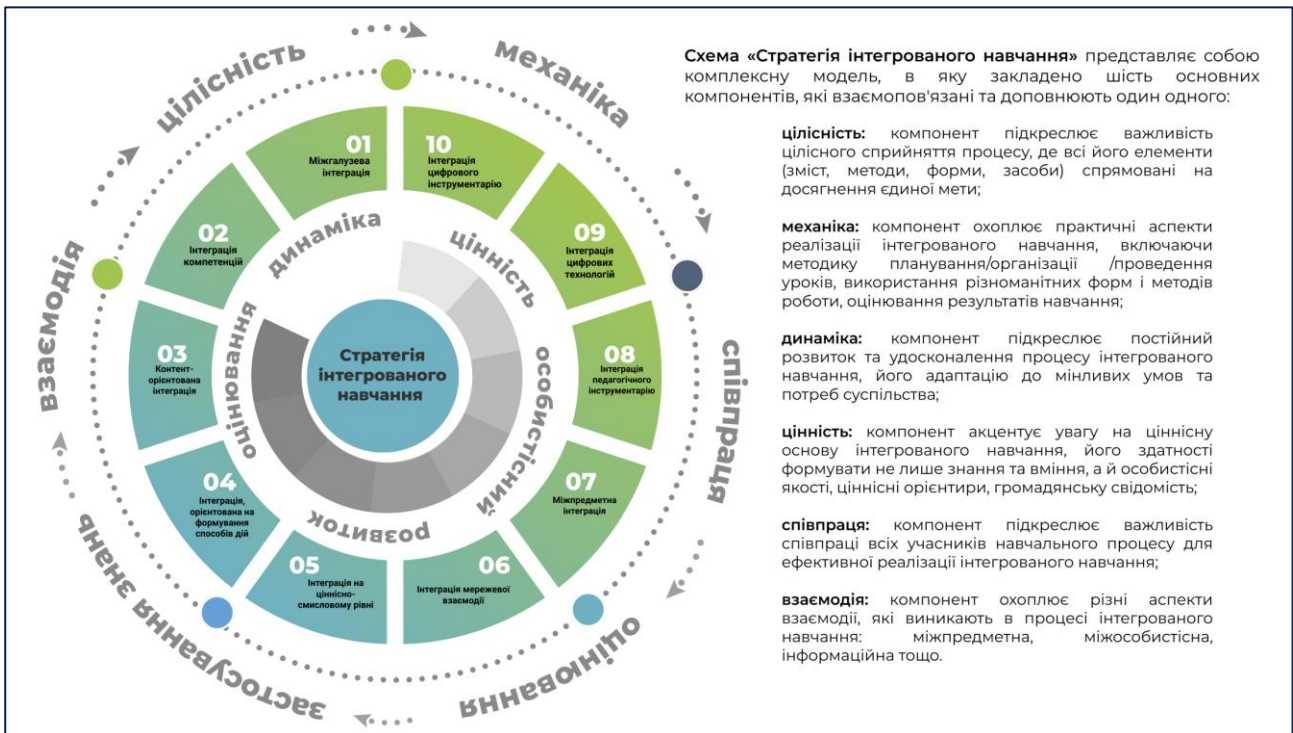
цілісність

механіка

співпраця

оцінювання

застосування знань

взаємодія

01
Міжгалузева інтеграція

10
Інтеграція цифрового інструментарію

09
Інтеграція цифрових технологій

08
Інтеграція педагогічного інструментарію

07
Міжпредметна інтеграція

06
Інтеграція мережевої взаємодії

05
Інтеграція на ціннісно-смисловому рівні

04
Інтеграція, орієнтована на формування способів дій

03
Контент-орієнтована інтеграція

02
Інтеграція компетенцій

динаміка

цінність

особистісний

розвиток

оцінювання

Стратегія інтегрованого навчання

Схема «Стратегія інтегрованого навчання» представляє собою комплексну модель, в яку закладено шість основних компонентів, які взаємопов'язані та доповнюють один одного:

цілісність: компонент підкреслює важливість цілісного сприйняття процесу, де всі його елементи (зміст, методи, форми, засоби) спрямовані на досягнення єдиної мети;

механіка: компонент охоплює практичні аспекти реалізації інтегрованого навчання, включаючи методику планування/організації /проведення уроків, використання різноманітних форм і методів роботи, оцінювання результатів навчання;

динаміка: компонент підкреслює постійний розвиток та удосконалення процесу інтегрованого навчання, його адаптацію до мінливих умов та потреб суспільства;

цінність: компонент акцентує увагу на ціннісну основу інтегрованого навчання, його здатності формувати не лише знання та вміння, а й особистісні якості, ціннісні орієнтири, громадянську свідомість;

співпраця: компонент підкреслює важливість співпраці всіх учасників навчального процесу для ефективної реалізації інтегрованого навчання;

взаємодія: компонент охоплює різні аспекти взаємодії, які виникають в процесі інтегрованого навчання: міжпредметна, міжособистісна, інформаційна тощо.